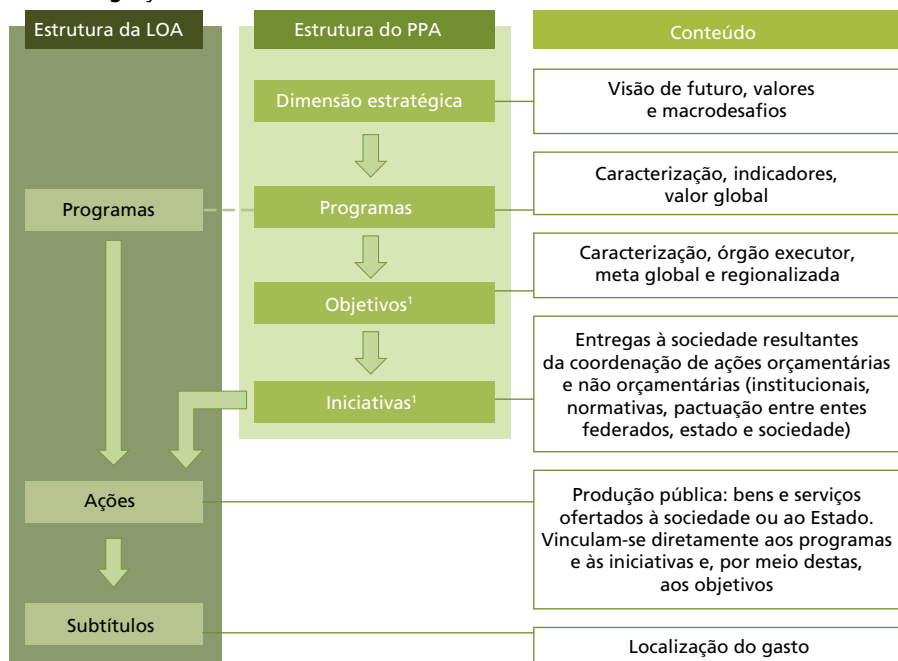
Estrutura da LOA

Estrutura do PPA

Conteúdo

Dimensão estratégica

Visão de futuro, valores e macrodesafios

Programas

Programas

Caracterização, indicadores, valor global

Caracterização, órgão executor, meta global e regionalizada

Objetivos$^1$

Entregas à sociedade resultantes da coordenação de ações orçamentárias e não orçamentárias (institucionais, normativas, pactuação entre entes federados, estado e sociedade)

Iniciativas$^1$

Ações

Produção pública: bens e serviços ofertados à sociedade ou ao Estado. Vinculam-se diretamente aos programas e às iniciativas e, por meio destas, aos objetivos

Subtítulos

Localização do gasto